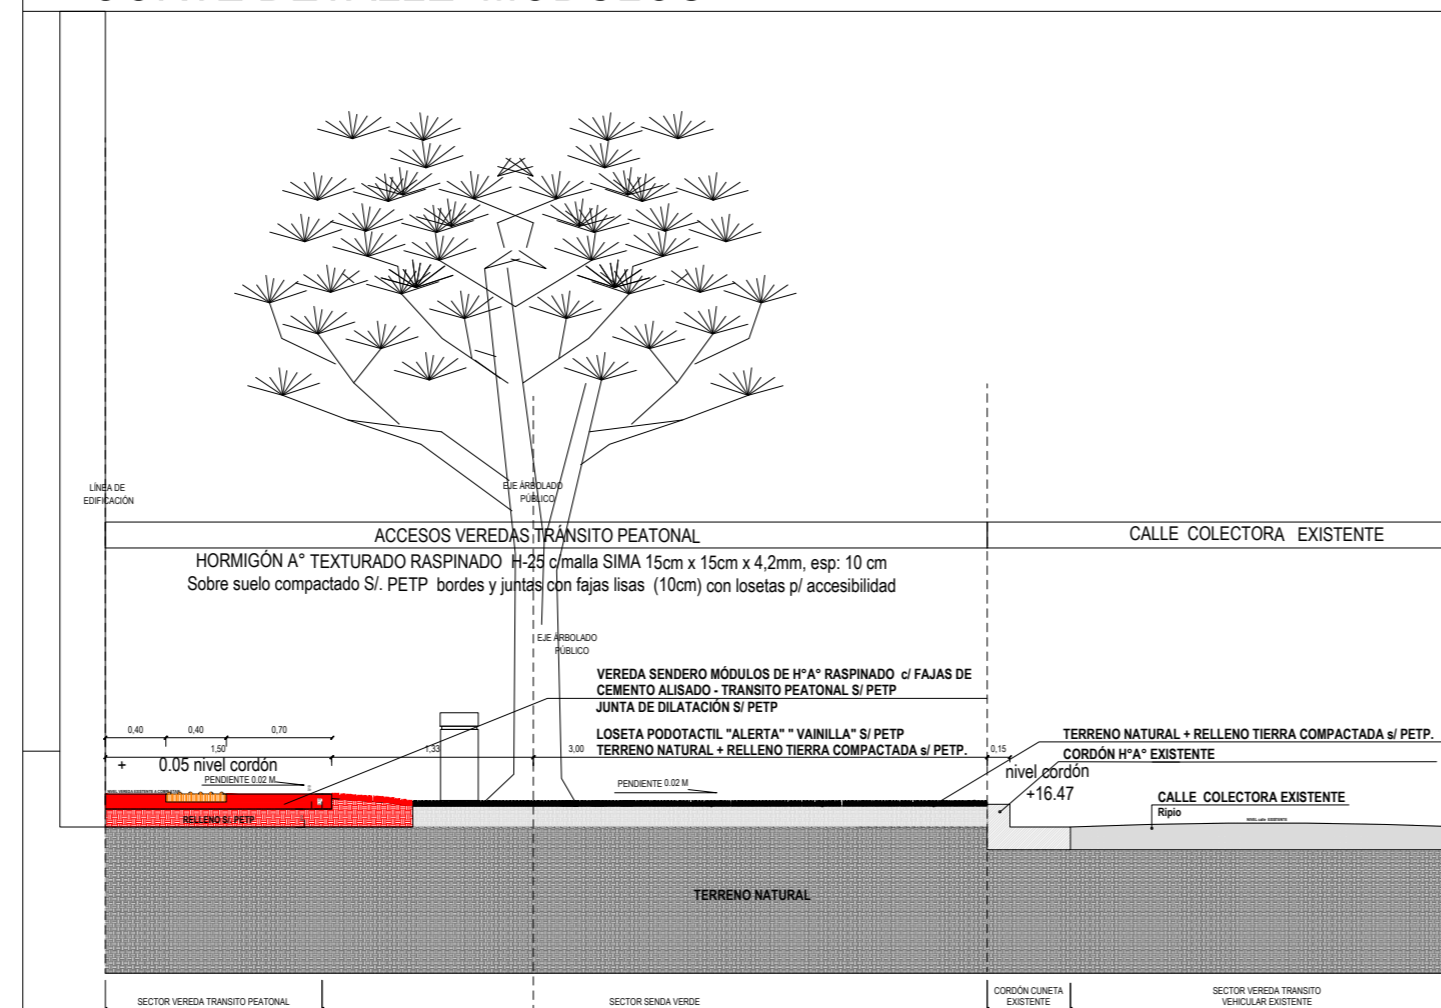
LÍNEA DE EDIFICACIÓN

EJE ÁRBOLADO PÚBLICO

ACCESOS VEREDAS TRÁNSITO PEATONAL

CALLE COLECTORA EXISTENTE

HORMIGÓN A° TEXTURADO RASPINADO H-25 c/malla SIMA 15cm x 15cm x 4,2mm, esp: 10 cm
Sobre suelo compactado S/. PETP bordes y juntas con fajas lisas (10cm) con losetas p/ accesibilidad

EJE ÁRBOLADO PÚBLICO

VEREDA SENDERO MÓDULOS DE H°A° RASPINADO c/ FAJAS DE CEMENTO ALISADO - TRANSITO PEATONAL S/ PETP
JUNTA DE DILATACIÓN S/ PETP

LOSETA PODOTACTIL "ALERTA" " VAINILLA" S/ PETP
TERRENO NATURAL + RELLENO TIERRA COMPACTADA s/ PETP.

TERRENO NATURAL + RELLENO TIERRA COMPACTADA s/ PETP.
CORDÓN H°A° EXISTENTE

0,40 0,40 0,70
1,50
1,33
3,00
0,15

+ 0.05 nivel cordón
PENDIENTE 0.02 M
PENDIENTE 0.02 M

nivel cordón
+16.47

CALLE COLECTORA EXISTENTE
Ripio

RELLENO S/. PETP

TERRENO NATURAL

SECTOR VEREDA TRANSITO PEATONAL
SECTOR SENDA VERDE
CORDÓN CUNETA EXISTENTE
SECTOR VEREDA TRANSITO VEHICULAR EXISTENTE